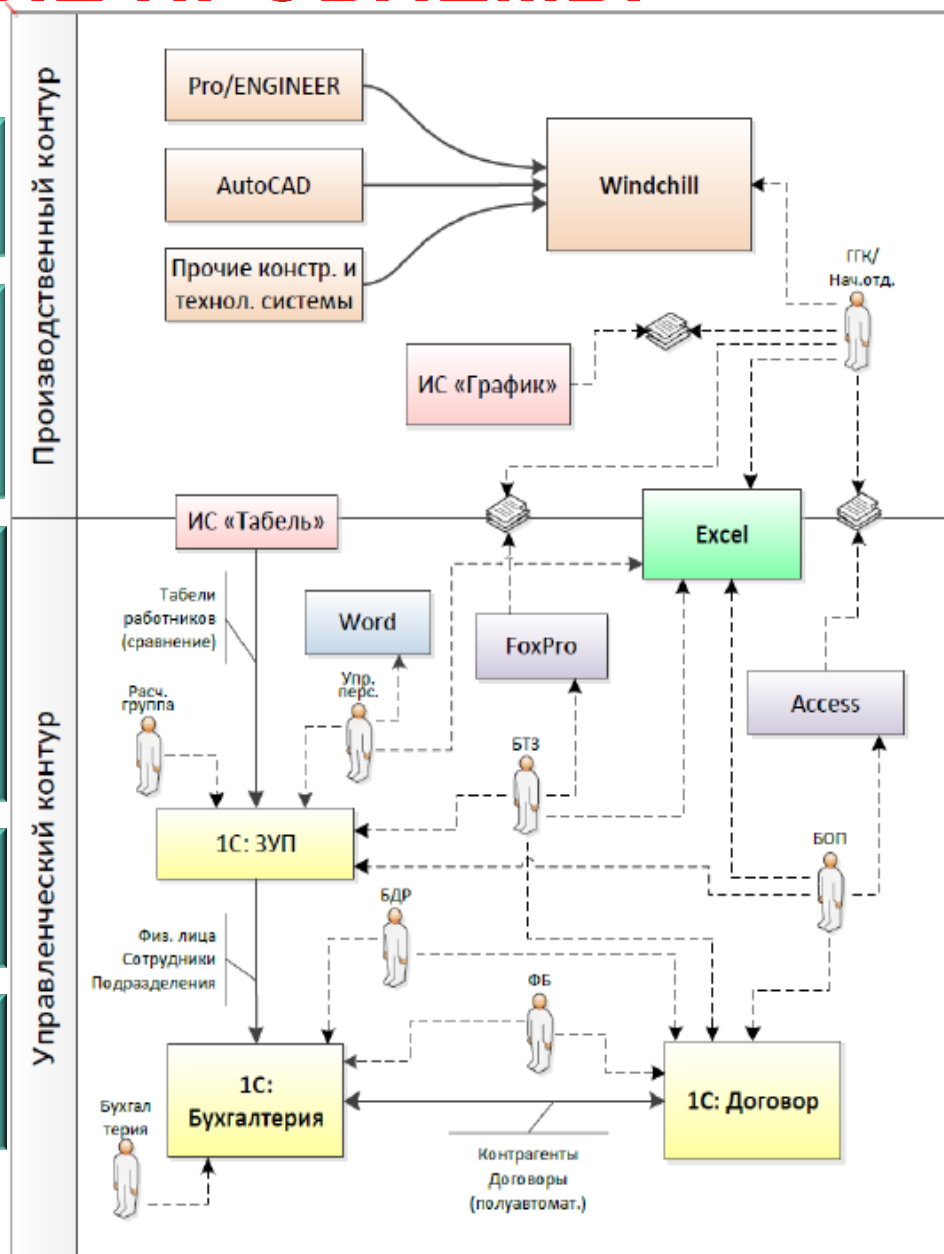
Производственный контур

Pro/ENGINEER

AutoCAD

Прочие констр. и технол. системы

Windchill

ГГК/
Нач.отд.

ИС «График»

Управленческий контур

ИС «Табель»

Excel

Табели работников (сравнение)

Word

FoxPro

Упр. перс.

Расч. группа

Access

БТЗ

1С: ЗУП

БОП

БДР

Физ. лица
Сотрудники
Подразделения

ФБ

1С: Бухгалтерия

1С: Договор

Бухгалтерия

Контрагенты
Договоры
(полуавтомат.)